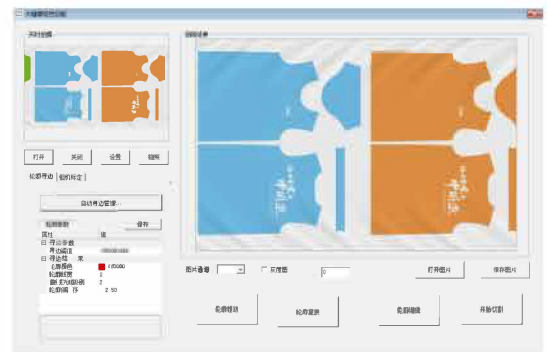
实时图像

图像结果

打开
关闭
设置
帮助

轮廓寻边
图片标定

自动寻边

轮廓参数
保存

属性
值

寻边参数
寻边阈值

寻边框
轮廓颜色
FF0000
轮廓线宽
1
轮廓间隔
2
轮廓偏移
2.50

图片查看
灰度图
0
打开图片
保存图片

轮廓提取
轮廓显示
轮廓清除
开始切割